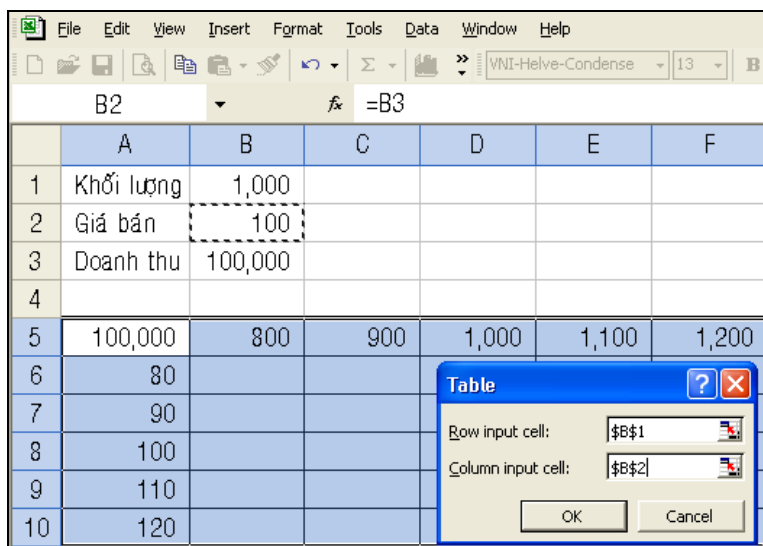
File Edit View Insert Format Tools Data Window Help

VNI-Helve-Condense 13 B

B2 $f_x$ =B3

| | A | B | C | D | E | F |
|---|---|---|---|---|---|---|
| 1 | Khối lượng | 1,000 | | | | |
| 2 | Giá bán | 100 | | | | |
| 3 | Doanh thu | 100,000 | | | | |
| 4 | | | | | | |
| 5 | 100,000 | 800 | 900 | 1,000 | 1,100 | 1,200 |
| 6 | 80 | | | | | |
| 7 | 90 | | | | | |
| 8 | 100 | | | | | |
| 9 | 110 | | | | | |
| 10 | 120 | | | | | |

Table

Row input cell: $B$1

Column input cell: $B$2

OK Cancel